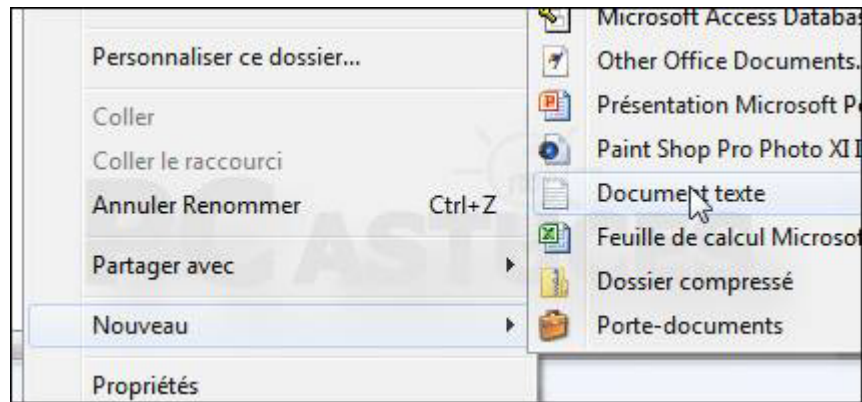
Personnaliser ce dossier...

Coller

Coller le raccourci

Annuler Renommer Ctrl+Z

Partager avec

Nouveau

Propriétés

Microsoft Access Databas

Other Office Documents.

Présentation Microsoft Po

Paint Shop Pro Photo XI I

Document texte

Feuille de calcul Microsof

Dossier compressé

Porte-documents

PC ASTU